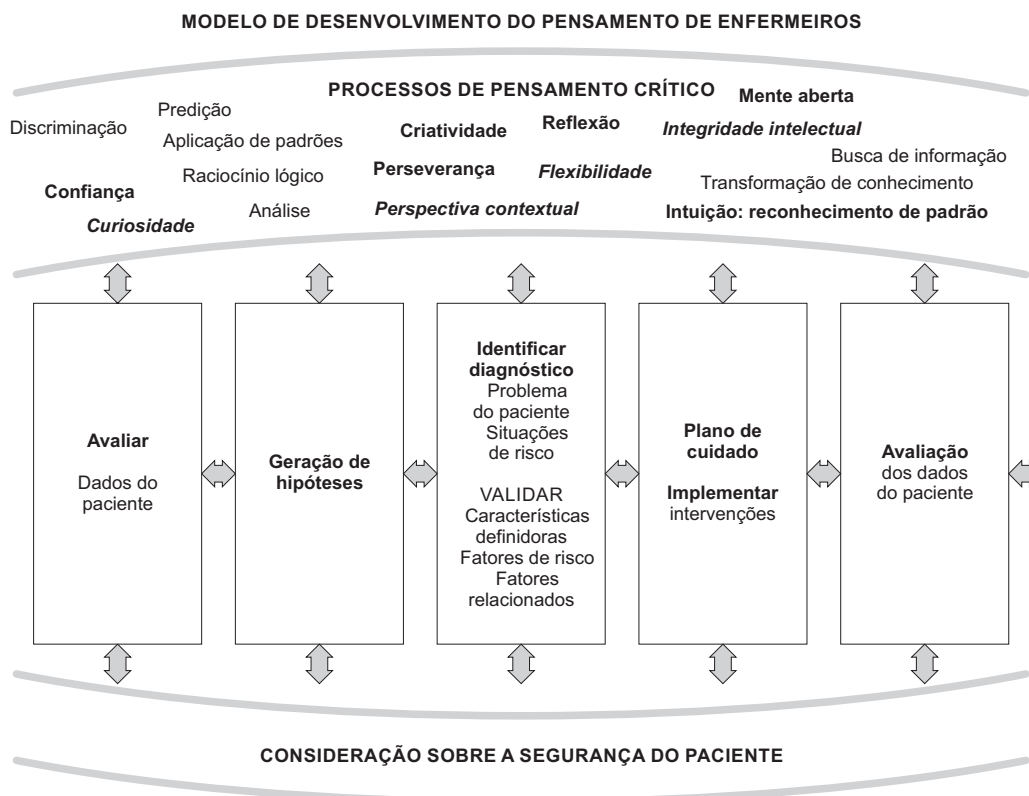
MODELO DE DESENVOLVIMENTO DO PENSAMENTO DE ENFERMEIROS

PROCESSOS DE PENSAMENTO CRÍTICO

Discriminação
Predição
Aplicação de padrões
Raciocínio lógico
Análise
Confiança
Curiosidade
Criatividade
Perseverança
Reflexão
Flexibilidade
Perspectiva contextual
Mente aberta
Integridade intelectual
Busca de informação
Transformação de conhecimento
Intuição: reconhecimento de padrão

Avaliar
Dados do paciente

Geração de hipóteses

Identificar diagnóstico
Problema do paciente
Situações de risco
VALIDAR
Características definidoras
Fatores de risco
Fatores relacionados

Plano de cuidado
Implementar intervenções

Avaliação dos dados do paciente

CONSIDERAÇÃO SOBRE A SEGURANÇA DO PACIENTE